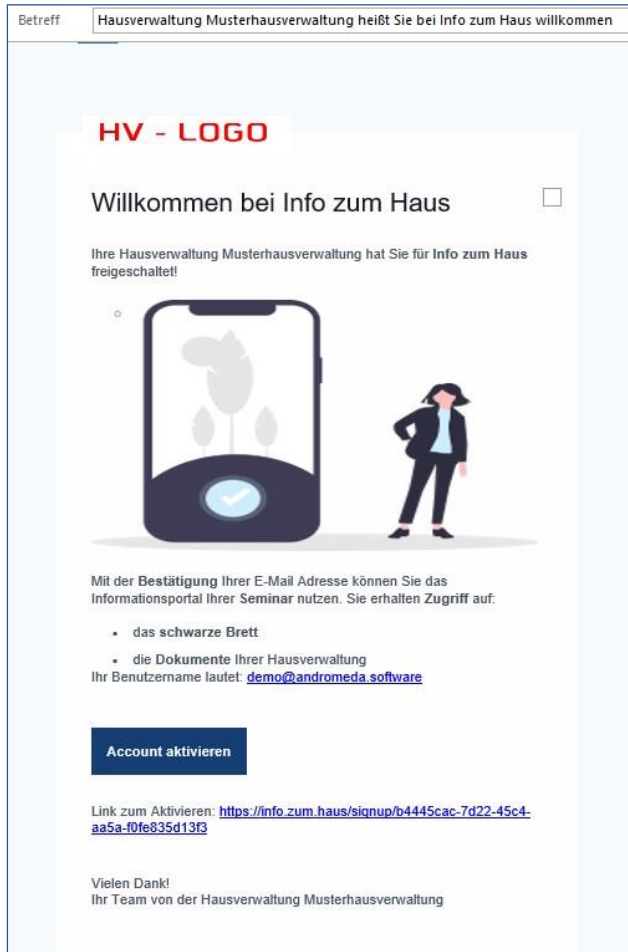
Betreff Hausverwaltung Musterhausverwaltung heißt Sie bei Info zum Haus willkommen

HV - LOGO

Willkommen bei Info zum Haus

Ihre Hausverwaltung Musterhausverwaltung hat Sie für Info zum Haus freigeschaltet!

Mit der Bestätigung Ihrer E-Mail Adresse können Sie das Informationsportal Ihrer Seminar nutzen. Sie erhalten Zugriff auf:

- das schwarze Brett
- die Dokumente Ihrer Hausverwaltung

Ihr Benutzername lautet: demo@andromeda.software

Account aktivieren

Link zum Aktivieren: https://info.zum.haus/signup/b4445cac-7d22-45c4-aa5a-f0fe835d13f3

Vielen Dank!
Ihr Team von der Hausverwaltung Musterhausverwaltung